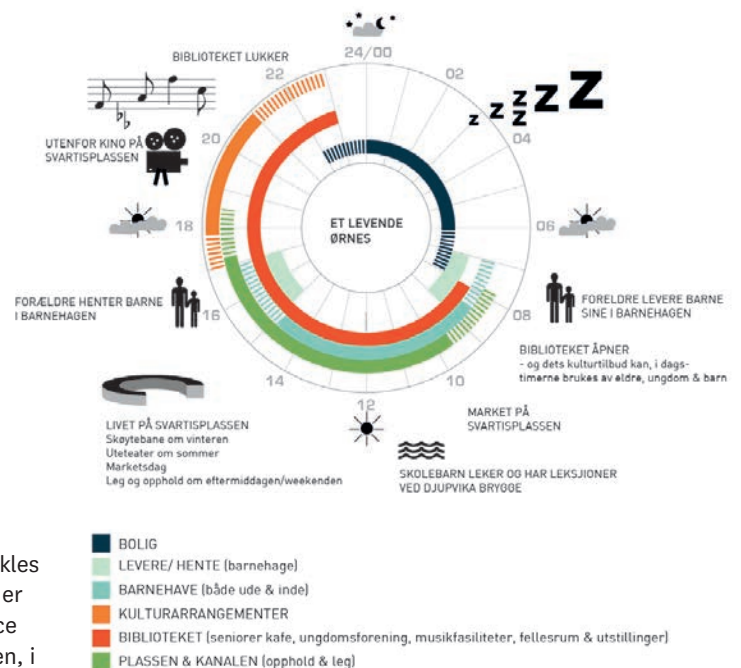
24/00

02

04

06

08

10

12

14

16

18

20

22

Z Z Z Z Z

BIBLIOTEKET LUKKER

UTENFOR KINO PÅ SVARTISPLASSEN

ET LEVENDE ØRNES

FORELDRE HENTER BARNE I BARNEHAGEN

FORELDRE LEVERE BARNE SINE I BARNEHAGEN

BIBLIOTEKET ÅPNER
- og dets kulturtilbud kan, i dagstimerne brukes av eldre, ungdom & barn

LIVET PÅ SVARTISPLASSEN
Skøytebane om vinteren
Uteteater om sommer
Marketsdag
Lag og opphold om ettermiddagen/weekenden

MARKET PÅ SVARTISPLASSEN

SKOLEBARN LEKER OG HAR LEKSJIONER VED DJUPVIKA BRYGGE

kles
er
ce
en, i

BOLIG
LEVERE/ HENTE (barnehage)
BARNEHAVE (både ude & inde)
KULTURARRANGEMENTER
BIBLIOTEKET (seniorer kafe, ungdomsforening, musikfasiliteter, fellesrum & utstillinger)
PLASSEN & KANALEN (opphold & leg)